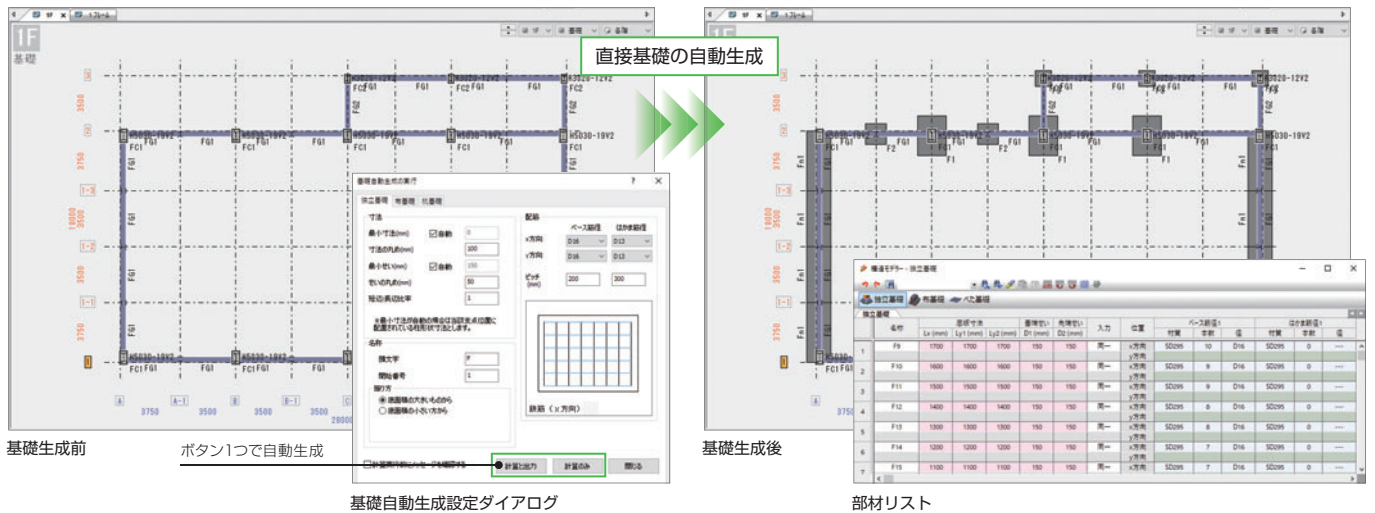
直接基礎の自動生成

1F
基礎

3500
3750
18000
3500
3750

FG1 FC1 FC2 F1 F2 Fn1

3750 3500 3500 28000

基礎自動生成の実行
独立基礎 布基礎 杭基礎
寸法
最小寸法(mm) 自動 0
寸法の丸め(mm) 100
最小せい(mm) 自動 150
せいの丸め(mm) 50
短辺/長辺比率 1
※最小寸法が自動の場合は当該支点位置に配置されている柱形状で決定します。
名称
頭文字 F
開始番号 1
振り方
◉ 底面積の大きいものから
○ 底面積の小さいものから
配筋
ベース筋径 はかま筋径
x方向 D16 D13
y方向 D16 D13
ピッチ(mm) 200 300
鉄筋（x方向）
計算結果時にメッセージを確認する
計算と出力 計算のみ 閉じる

基礎生成前
ボタン1つで自動生成
基礎自動生成設定ダイアログ

基礎生成後

構造モデラー - 独立基礎
独立基礎 布基礎 べた基礎
独立基礎

| | 名称 | Lx (mm) | Ly1 (mm) | Ly2 (mm) | D1 (mm) | D2 (mm) | 入力 | 位置 | 材質 | 本数 | 径 | 材質 | 本数 | 径 |
|---|---|---|---|---|---|---|---|---|---|---|---|---|---|---|
| 1 | F9 | 1700 | 1700 | 1700 | 150 | 150 | 同一 | x方向 y方向 | SD295 | 10 | D16 | SD295 | 0 | ---- |
| 2 | F10 | 1600 | 1600 | 1600 | 150 | 150 | 同一 | x方向 y方向 | SD295 | 9 | D16 | SD295 | 0 | ---- |
| 3 | F11 | 1500 | 1500 | 1500 | 150 | 150 | 同一 | x方向 y方向 | SD295 | 9 | D16 | SD295 | 0 | ---- |
| 4 | F12 | 1400 | 1400 | 1400 | 150 | 150 | 同一 | x方向 y方向 | SD295 | 8 | D16 | SD295 | 0 | ---- |
| 5 | F13 | 1300 | 1300 | 1300 | 150 | 150 | 同一 | x方向 y方向 | SD295 | 8 | D16 | SD295 | 0 | ---- |
| 6 | F14 | 1200 | 1200 | 1200 | 150 | 150 | 同一 | x方向 y方向 | SD295 | 7 | D16 | SD295 | 0 | ---- |
| 7 | F15 | 1100 | 1100 | 1100 | 150 | 150 | 同一 | x方向 y方向 | SD295 | 7 | D16 | SD295 | 0 | ---- |

部材リスト